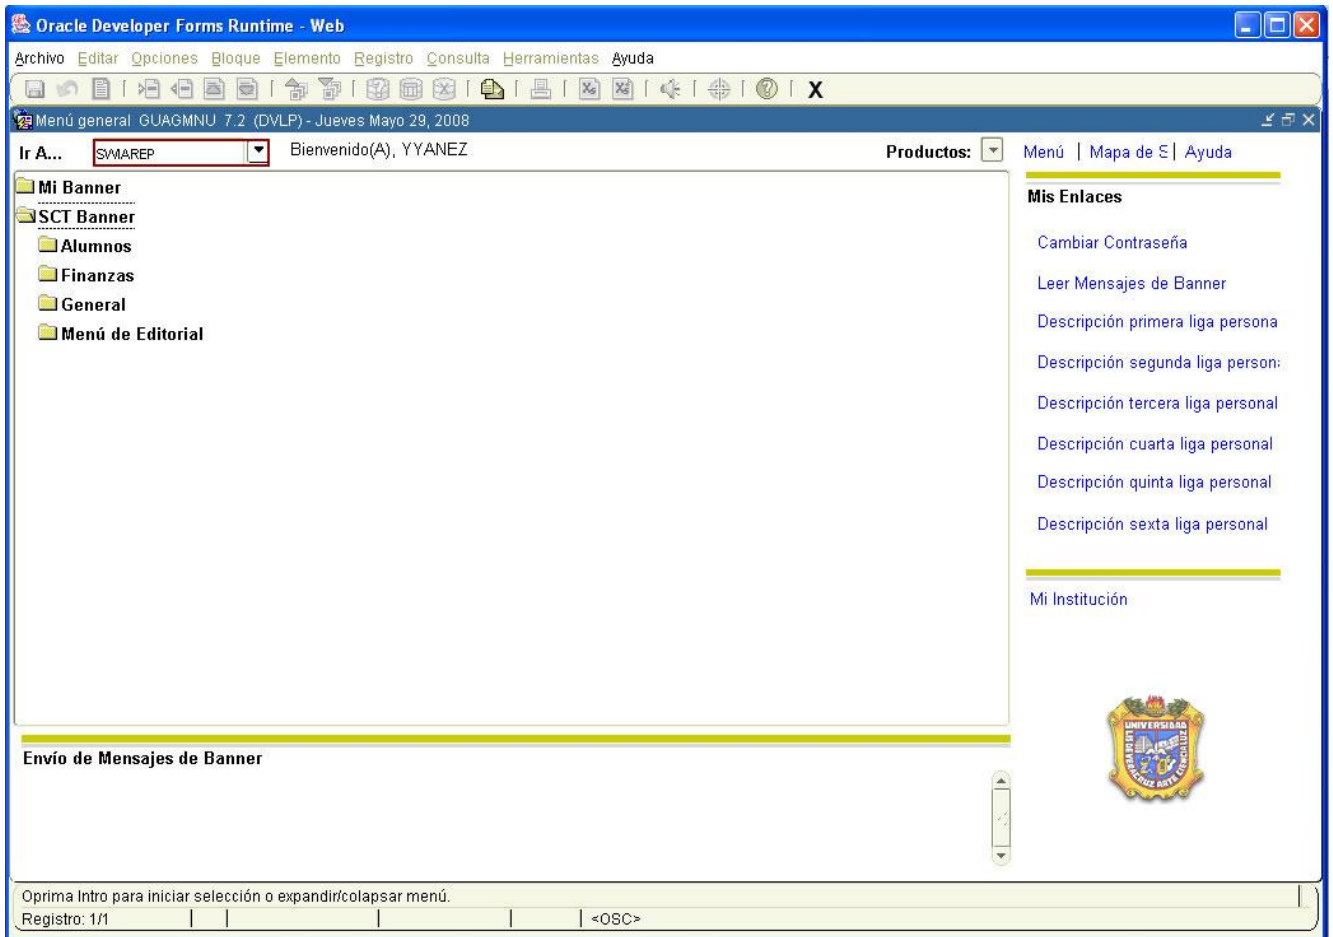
Oracle Developer Forms Runtime - Web

Archivo Editar Opciones Bloque Elemento Registro Consulta Herramientas Ayuda

X

Menú general GUAGMNU 7.2 (DVLP) - Jueves Mayo 29, 2008

Ir A... SVWAREP

Bienvenido(A), YYANEZ

Productos:

Menú | Mapa de S | Ayuda

Mi Banner
SCT Banner
Alumnos
Finanzas
General
Menú de Editorial

Mis Enlaces

Cambiar Contraseña

Leer Mensajes de Banner

Descripción primera liga persona

Descripción segunda liga person

Descripción tercera liga personal

Descripción cuarta liga personal

Descripción quinta liga personal

Descripción sexta liga personal

Mi Institución

UNIVERSIDAD

Envío de Mensajes de Banner

Oprima Intro para iniciar selección o expandir/colapsar menú.

Registro: 1/1 | <OSC>